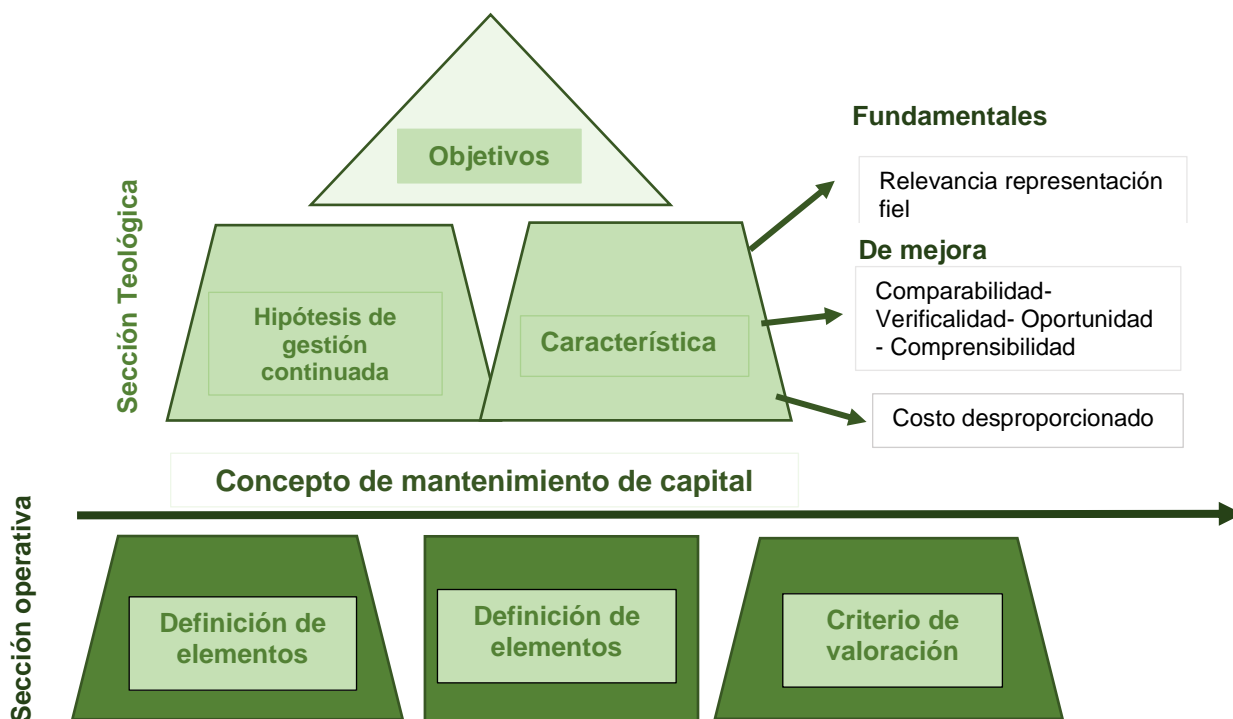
Objetivos

Sección Teológica

Hipótesis de gestión continuada

Característica

Fundamentales

Relevancia representación fiel

De mejora

Comparabilidad- Verificalidad- Oportunidad - Comprensibilidad

Costo desproporcionado

Concepto de mantenimiento de capital

Sección operativa

Definición de elementos

Definición de elementos

Criterio de valoración